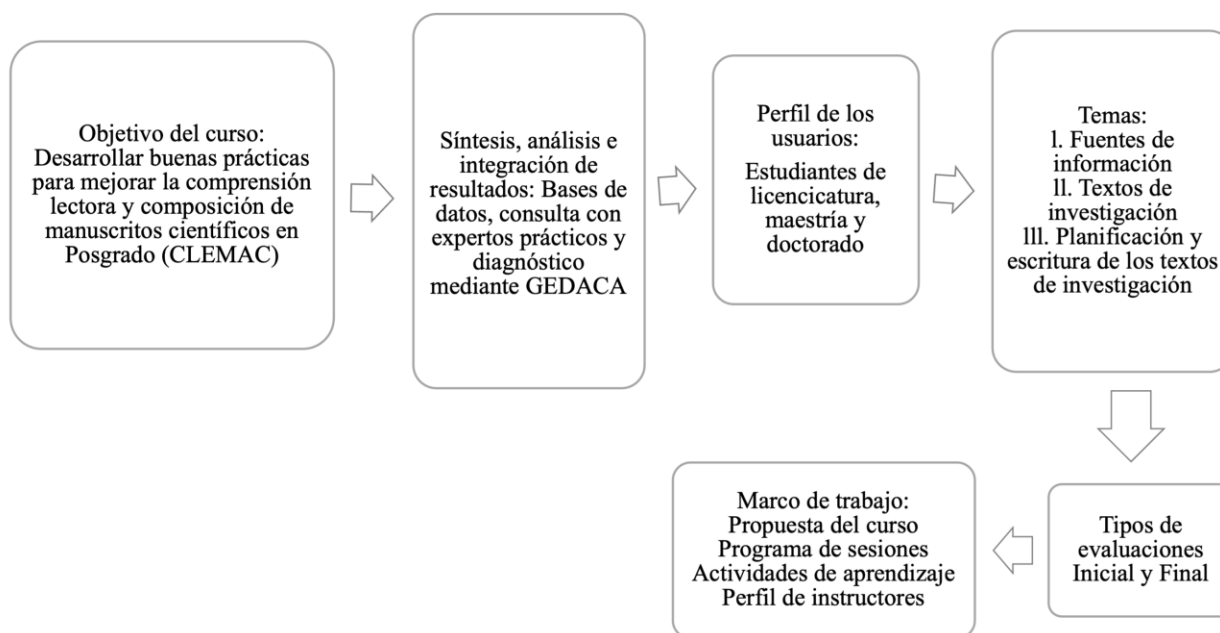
Objetivo del curso: Desarrollar buenas prácticas para mejorar la comprensión lectora y composición de manuscritos científicos en Posgrado (CLEMAC)

Síntesis, análisis e integración de resultados: Bases de datos, consulta con expertos prácticos y diagnóstico mediante GEDACA

Perfil de los usuarios:
Estudiantes de licencicatura, maestría y doctorado

Temas:
l. Fuentes de información
ll. Textos de investigación
lll. Planificación y escritura de los textos de investigación

Tipos de evaluaciones
Inicial y Final

Marco de trabajo:
Propuesta del curso
Programa de sesiones
Actividades de aprendizaje
Perfil de instructores